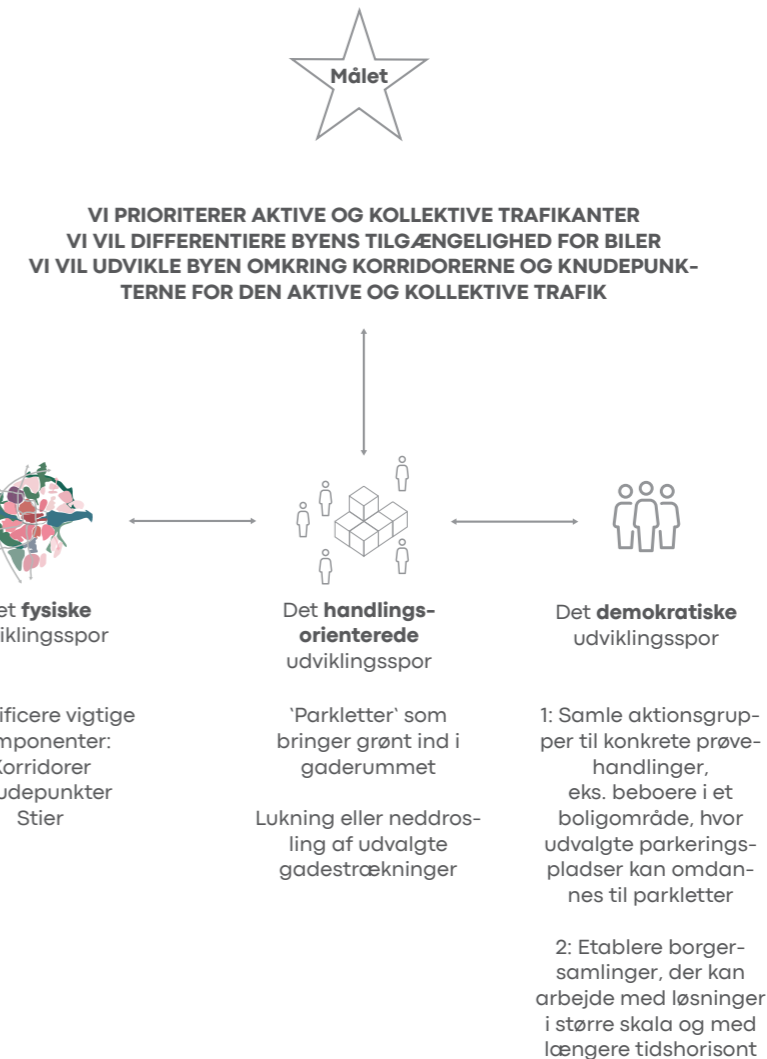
Målet

VI PRIORITERER AKTIVE OG KOLLEKTIVE TRAFIKANTER
VI VIL DIFFERENTIERE BYENS TILGÆNGELIGHED FOR BILER
VI VIL UDVIKLE BYEN OMKRING KORRIDORERNE OG KNUDEPUNKTERNE FOR DEN AKTIVE OG KOLLEKTIVE TRAFIK

et **fysiske** viklingsspor

ificere vigtige mponenter:
Korridorer
udepunkter
Stier

Det **handlingsorienterede** udviklingsspor

`Parkletter` som bringer grønt ind i gaderummet

Lukning eller neddrosling af udvalgte gadestrækninger

Det **demokratiske** udviklingsspor

1: Samle aktionsgrupper til konkrete prøvehandlinger, eks. beboere i et boligområde, hvor udvalgte parkeringspladser kan omdannes til parkletter

2: Etablere borgersamlinger, der kan arbejde med løsninger i større skala og med længere tidshorisont